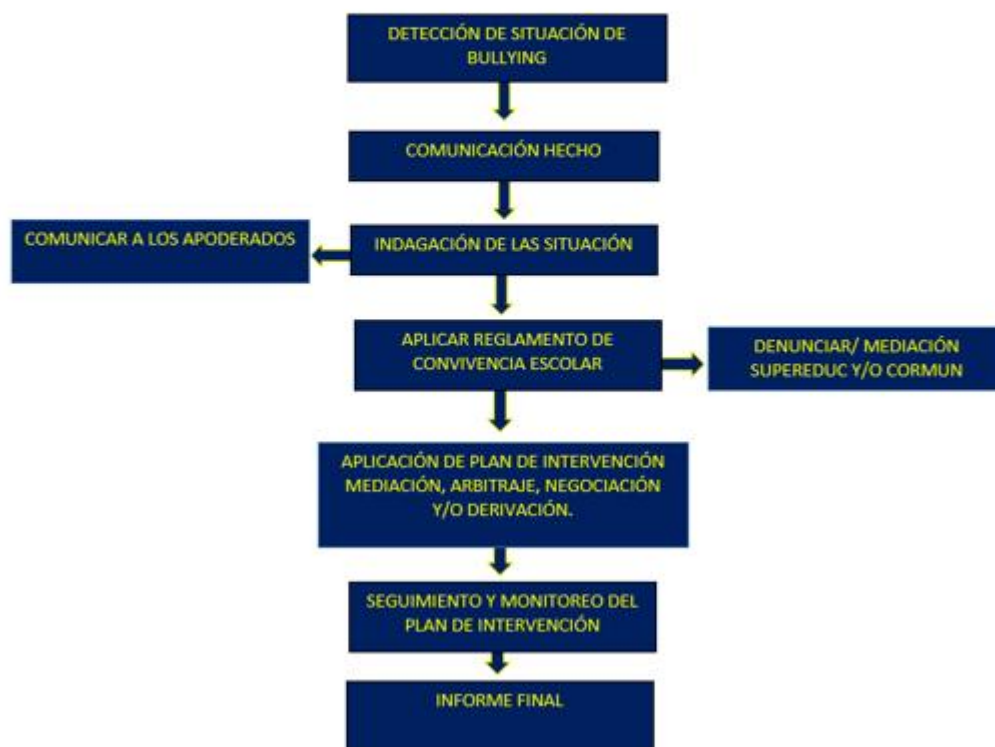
DETECCIÓN DE SITUACIÓN DE BULLYING

COMUNICACIÓN HECHO

COMUNICAR A LOS APODERADOS

INDAGACIÓN DE LAS SITUACIÓN

APLICAR REGLAMENTO DE CONVIVENCIA ESCOLAR

DENUNCIAR/ MEDIACIÓN SUPEREDUC Y/O CORMUN

APLICACIÓN DE PLAN DE INTERVENCIÓN MEDIACIÓN, ARBITRAJE, NEGOCIACIÓN Y/O DERIVACIÓN.

SEGUIMIENTO Y MONITOREO DEL PLAN DE INTERVENCIÓN

INFORME FINAL